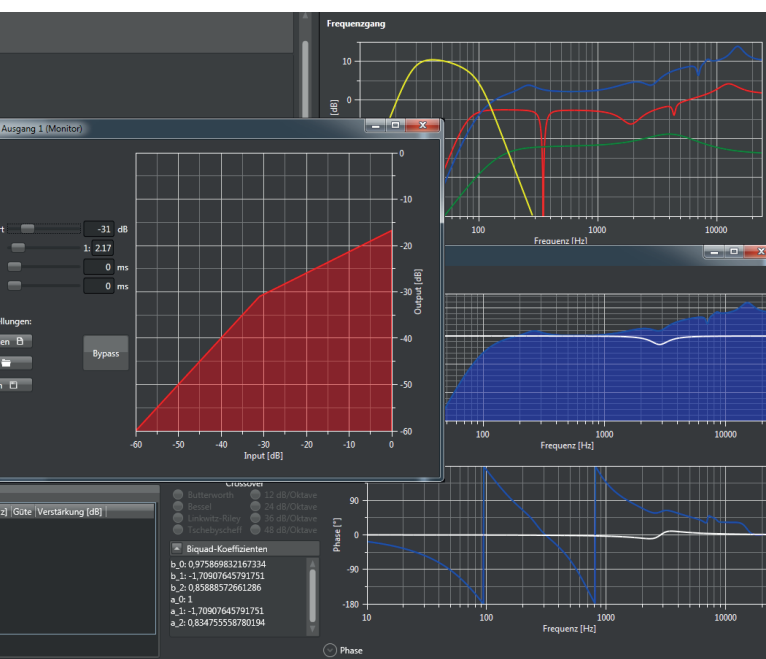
Frequenzgang

10
0
[dB]
100
1000
10000
Frequenz [Hz]

Ausgang 1 (Monitor)

rt
-31
dB
1:
2.17
0
ms
0
ms

llungen:
en
n

Bypass

0
-10
-20
-30
-40
-50
-60
Output [dB]
-60
-50
-40
-30
-20
-10
0
Input [dB]

100
1000
10000
Frequenz [Hz]

z]
Güte
Verstärkung [dB]

Crossover
Butterworth
Bessel
Linkwitz-Riley
Tschebyscheff
12 dB/Oktave
24 dB/Oktave
36 dB/Oktave
48 dB/Oktave

Biquad-Koeffizienten
b_0: 0,975869832167334
b_1: -1,70907645791751
b_2: 0,85888572661286
a_0: 1
a_1: -1,70907645791751
a_2: 0,834755558780194

90
0
-90
-180
Phase [°]
10
100
1000
10000
Frequenz [Hz]

Phase